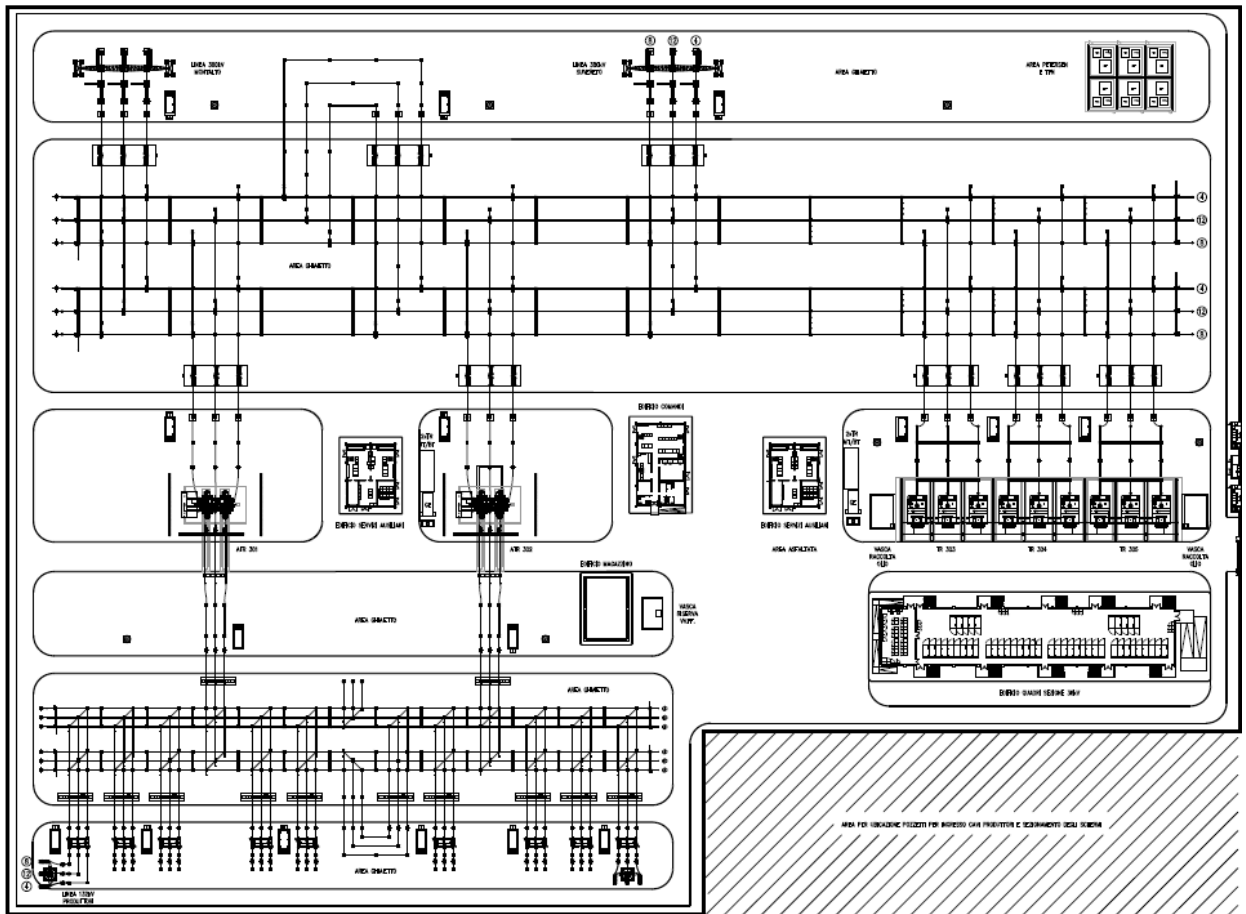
LINEA 380kV MONTALTO

LINEA 380kV SUVERETO

⑧ ⑫ ④

AREA GHIAIETTO

AREA PETERSEN E TPN

④
⑫
⑧

AREA GHIAIETTO

④
⑫
⑧

EDIFICIO COMANDI

EDIFICIO SERVIZI AUSILIARI

EDIFICIO SERVIZI AUSILIARI

ATR 301

ATR 302

AREA ASFALTATA

VASCA RACCOLTA OLIO

TR 303

TR 304

TR 305

VASCA RACCOLTA OLIO

EDIFICIO MAGAZZINO

AREA GHIAIETTO

VASCA RISERVA VV.FF.

EDIFICIO QUADRI SEZIONE 36kV

AREA GHIAIETTO

AREA PER UBICAZIONE POZZETTI PER INGRESSO CAVI PRODUTTORI E SEZIONAMENTO DEGLI SCHERMI

⑧
⑫
④

LINEA 132kV PRODUTTORI

AREA GHIAIETTO